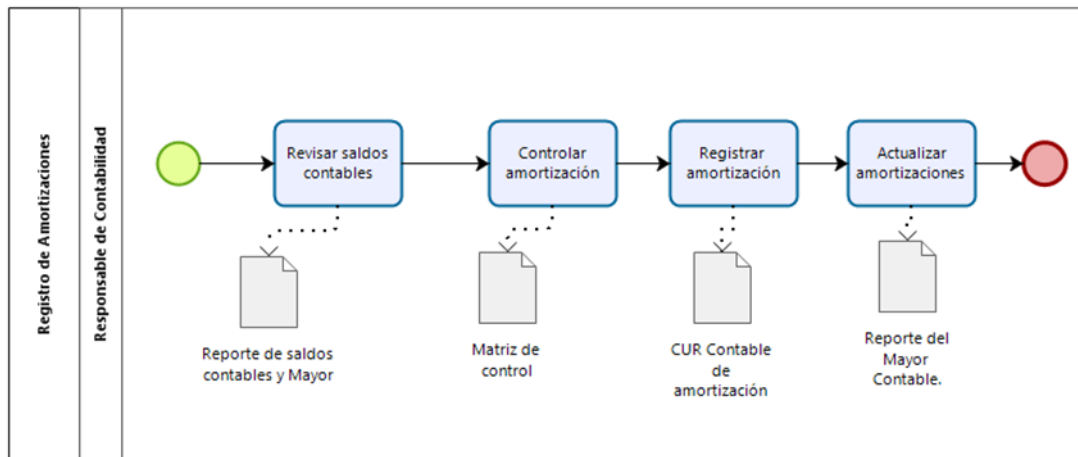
Registro de Amortizaciones

Responsable de Contabilidad

Revisar saldos contables

Controlar amortización

Registrar amortización

Actualizar amortizaciones

Reporte de saldos contables y Mayor

Matriz de control

CUR Contable de amortización

Reporte del Mayor Contable.